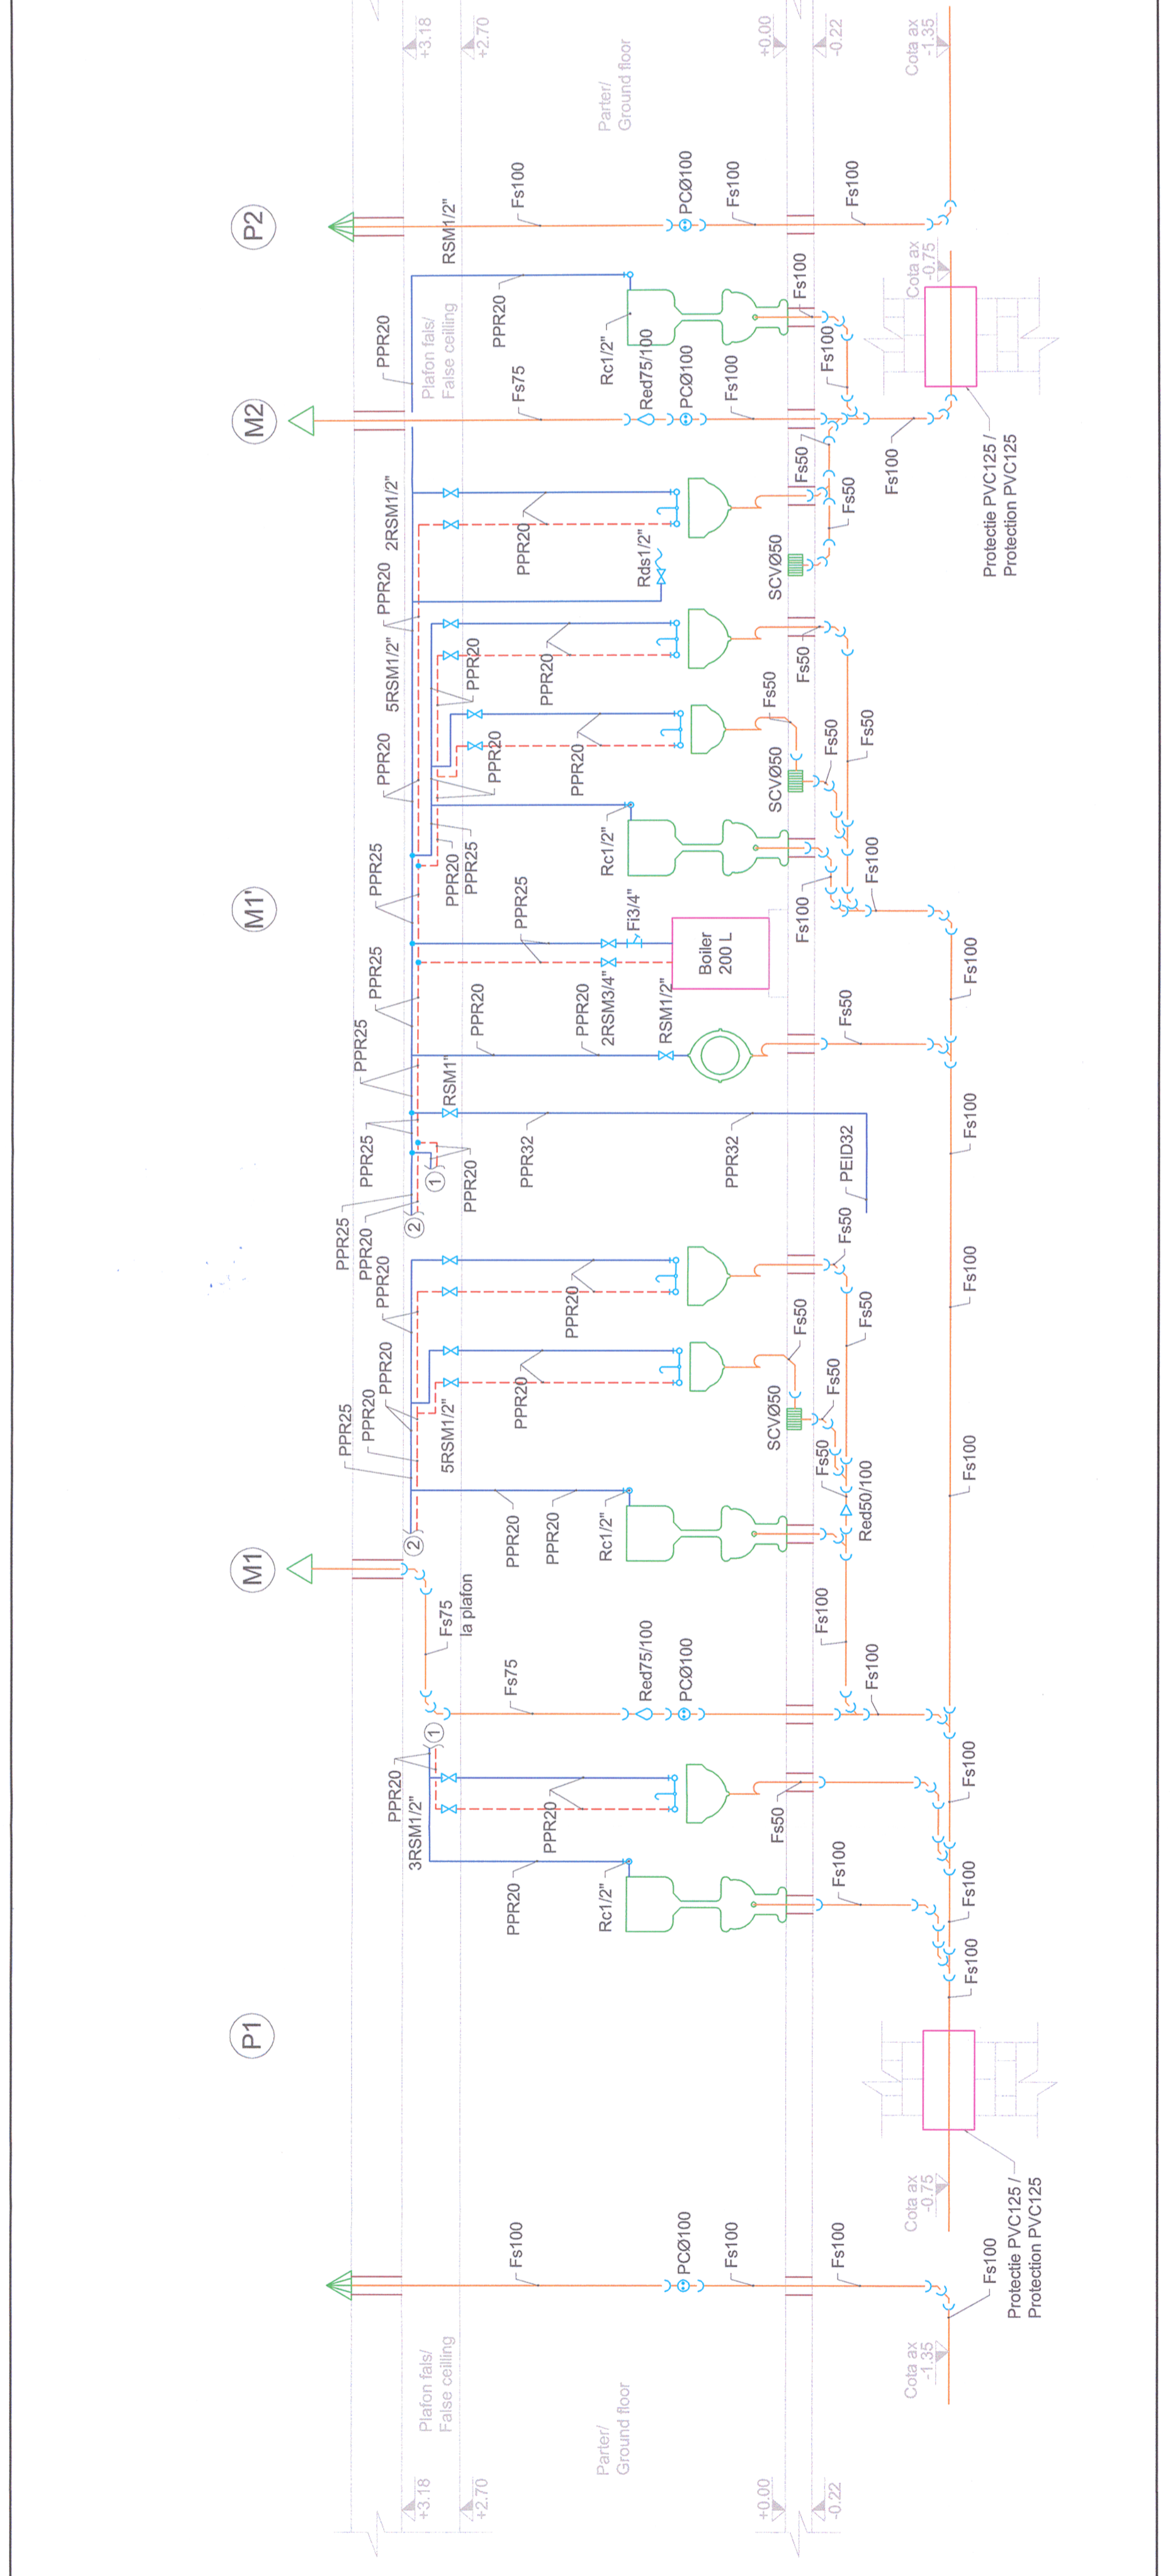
+3.18
+2.70
+0.00
-0.22
Cota ax -1.35
Parter/ Ground floor
Plafon fals/ False ceilling

P2
M2
M1'
M1
P1

RSM1/2"
Fs100
PCØ100
Fs100
Fs100
PPR20
PPR20
Rc1/2"
Fs100
Cota ax -0.75
Red75/100
PCØ100
Fs75
Fs100
Fs100
Fs100
Protectie PVC125 / Protection PVC125
2RSM1/2"
PPR20
Rds1/2"
Fs50
Fs50
SCVØ50
PPR20
5RSM1/2"
PPR20
PPR20
Fs50
Fs50
PPR20
PPR20
SCVØ50
Fs50
Fs50
PPR25
PPR20
PPR25
Rc1/2"
Fs100
Fs100
PPR25
PPR25
Fi3/4"
Boiler 200 L
Fs100
PPR25
PPR20
PPR20
2RSM3/4"
RSM1/2"
Fs50
RSM1"
PPR25
PPR20
PPR32
PPR32
PEID32
Fs100
PPR25
PPR20
PPR20
Fs50
PPR20
Fs100
PPR20
PPR20
PPR25
5RSM1/2"
PPR20
Fs50
Fs50
SCVØ50
Fs50
Fs50
Fs100
PPR20
PPR20
Rc1/2"
Red50/100
Fs75 la plafon
Fs75
Red75/100
PCØ100
Fs100
Fs100
PPR20
3RSM1/2"
PPR20
Fs50
Fs100
PPR20
Rc1/2"
Fs100
Fs100
Fs100
Protectie PVC125 / Protection PVC125
Cota ax -0.75
Fs100
PCØ100
Fs100
Fs100
Fs100
Protectie PVC125 / Protection PVC125
Cota ax -1.35
Plafon fals/ False ceilling
Parter/ Ground floor
+3.18
+2.70
+0.00
-0.22